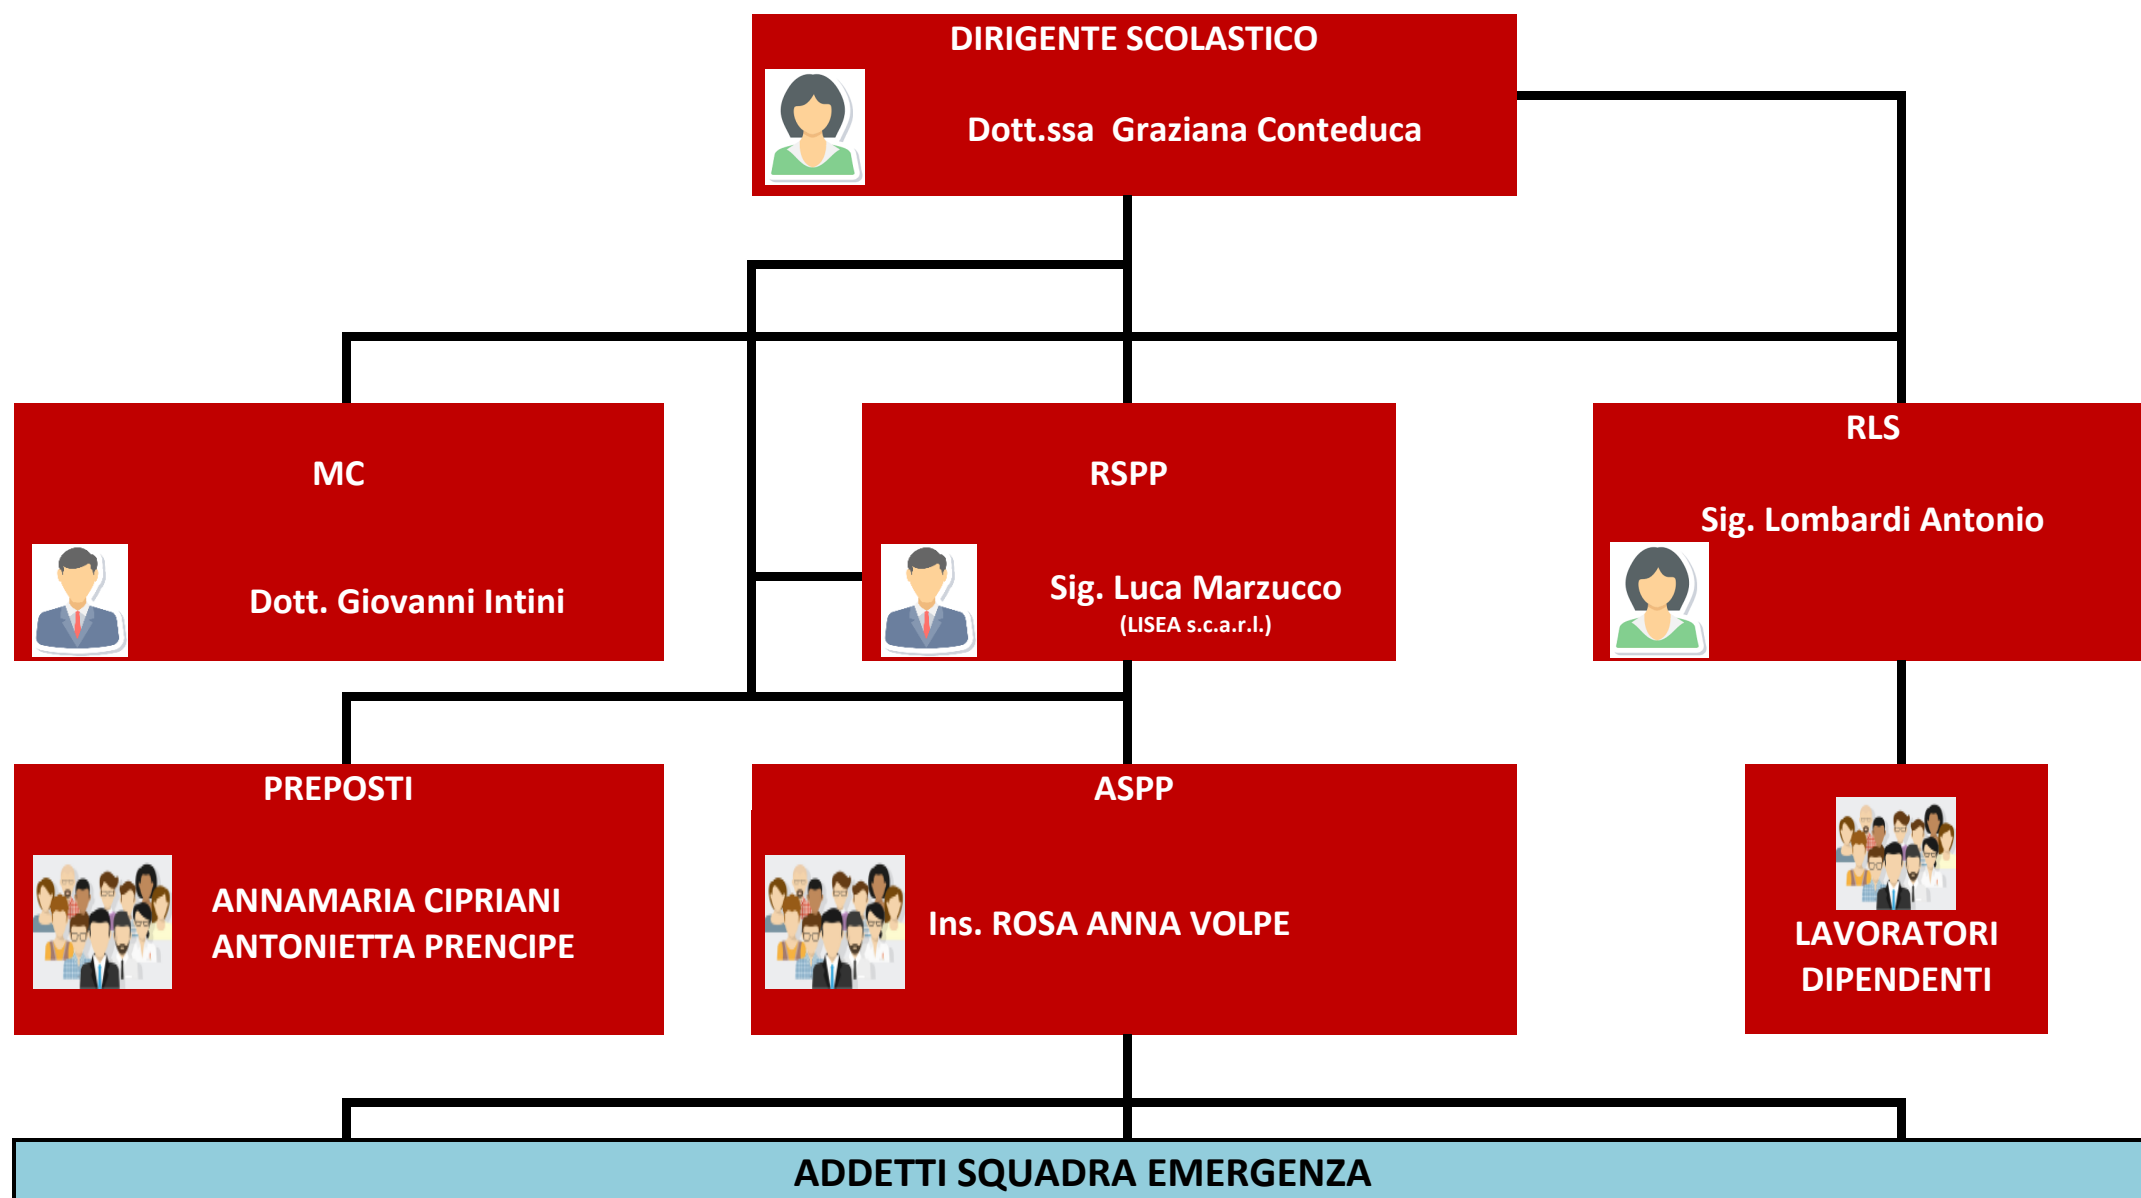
DIRIGENTE SCOLASTICO

Dott.ssa Graziana Conteduca

MC

Dott. Giovanni Intini

RSPP

Sig. Luca Marzucco
(LISEA s.c.a.r.l.)

RLS

Sig. Lombardi Antonio

PREPOSTI

ANNAMARIA CIPRIANI
ANTONIETTA PRENCIPE

ASPP

Ins. ROSA ANNA VOLPE

LAVORATORI DIPENDENTI

ADDETTI SQUADRA EMERGENZA